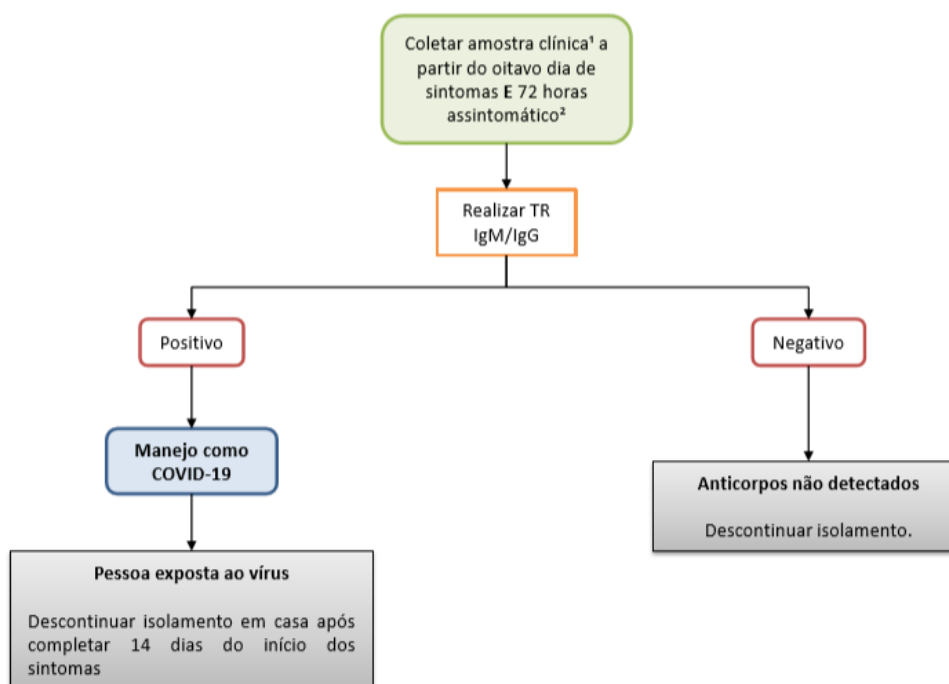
Coletar amostra clínica¹ a partir do oitavo dia de sintomas **E** 72 horas assintomático²

Realizar TR IgM/IgG

Positivo

Negativo

Manejo como COVID-19

Anticorpos não detectados

Descontinuar isolamento.

Pessoa exposta ao vírus

Descontinuar isolamento em casa após completar 14 dias do início dos sintomas